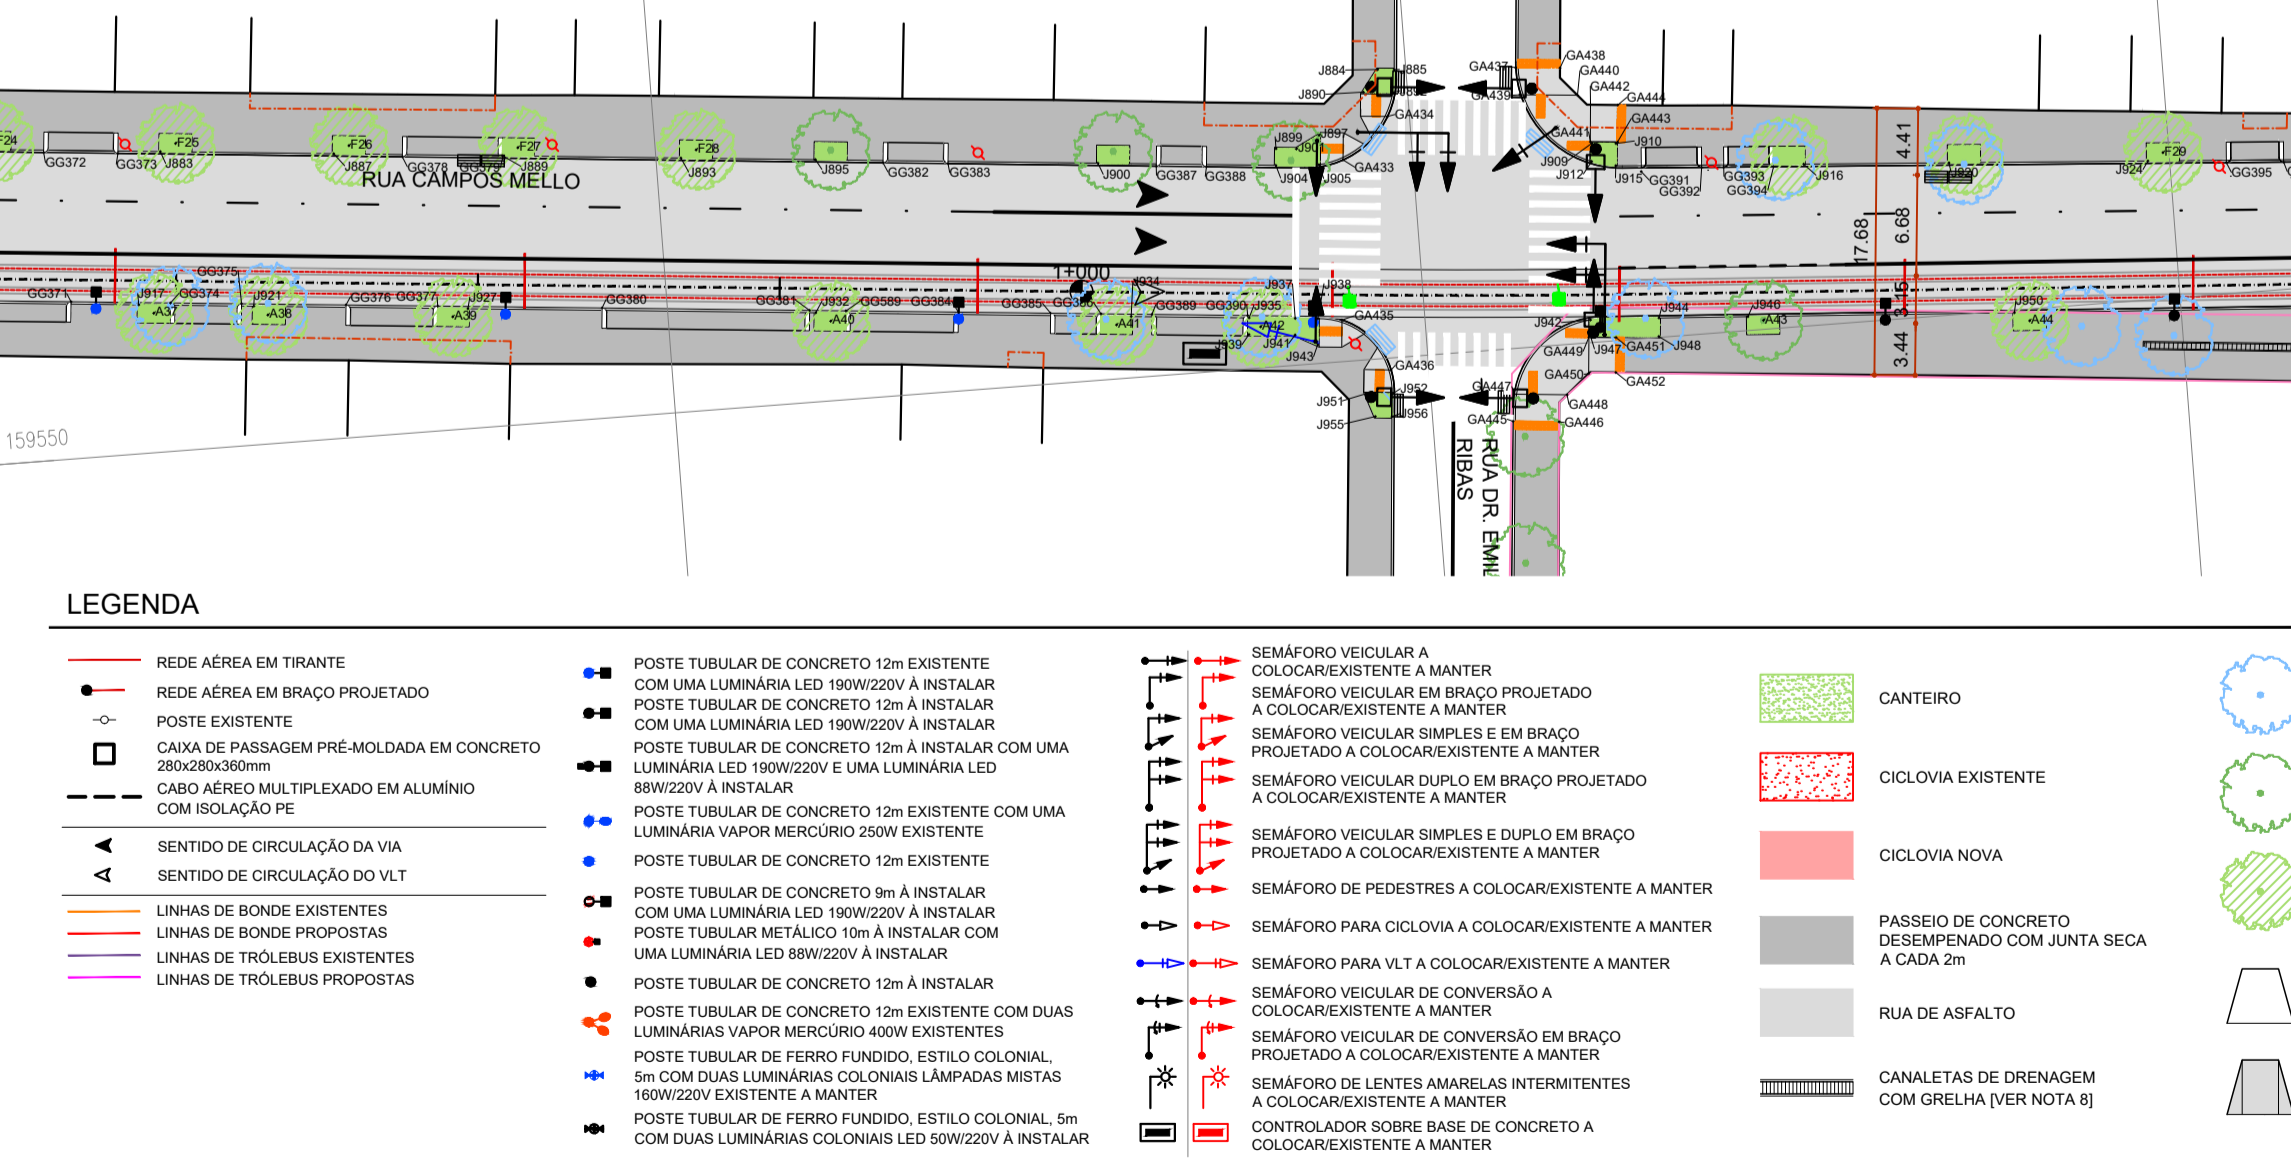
RUA CAMPOS MELLO

RUA DR. EMIL RIBAS

1+000

159550

F24 GG372 GG373 J883 F25 F26 J887 GG378 GG379 F27 J889 F28 J893 J895 GG382 GG383 J900 GG387 GG388 J899 J897 J901 J904 J905 GA433 J884 J885 J890 GA434 GA437 GA439 GA438 GA440 GA442 GA444 GA443 GA441 J910 J909 J912 J915 GG391 GG392 GG393 GG394 J916 J920 J924 F29 GG395

4.41 6.68 17.68 3.16 3.44

GG371 GG375 J917 GG374 A37 J921 A38 GG376 GG377 J927 A39 GG380 GG381 J932 GG589 GG384 A40 GG385 GG386 J934 GG389 GG390 J935 A41 J937 J938 J939 A42 J941 J943 GA435 GA436 J942 J944 GA449 J947 GA451 J948 GA450 GA452 J946 A43 J950 A44 J951 J952 J955 J956 GA447 GA445 GA448 GA446

LEGENDA

REDE AÉREA EM TIRANTE
REDE AÉREA EM BRAÇO PROJETADO
POSTE EXISTENTE
CAIXA DE PASSAGEM PRÉ-MOLDADA EM CONCRETO 280x280x360mm
CABO AÉREO MULTIPLEXADO EM ALUMÍNIO COM ISOLAÇÃO PE
SENTIDO DE CIRCULAÇÃO DA VIA
SENTIDO DE CIRCULAÇÃO DO VLT
LINHAS DE BONDE EXISTENTES
LINHAS DE BONDE PROPOSTAS
LINHAS DE TRÓLEBUS EXISTENTES
LINHAS DE TRÓLEBUS PROPOSTAS

POSTE TUBULAR DE CONCRETO 12m EXISTENTE COM UMA LUMINÁRIA LED 190W/220V À INSTALAR
POSTE TUBULAR DE CONCRETO 12m À INSTALAR COM UMA LUMINÁRIA LED 190W/220V À INSTALAR
POSTE TUBULAR DE CONCRETO 12m À INSTALAR COM UMA LUMINÁRIA LED 190W/220V E UMA LUMINÁRIA LED 88W/220V À INSTALAR
POSTE TUBULAR DE CONCRETO 12m EXISTENTE COM UMA LUMINÁRIA VAPOR MERCÚRIO 250W EXISTENTE
POSTE TUBULAR DE CONCRETO 12m EXISTENTE
POSTE TUBULAR DE CONCRETO 9m À INSTALAR COM UMA LUMINÁRIA LED 190W/220V À INSTALAR
POSTE TUBULAR METÁLICO 10m À INSTALAR COM UMA LUMINÁRIA LED 88W/220V À INSTALAR
POSTE TUBULAR DE CONCRETO 12m À INSTALAR
POSTE TUBULAR DE CONCRETO 12m EXISTENTE COM DUAS LUMINÁRIAS VAPOR MERCÚRIO 400W EXISTENTES
POSTE TUBULAR DE FERRO FUNDIDO, ESTILO COLONIAL, 5m COM DUAS LUMINÁRIAS COLONIAIS LÂMPADAS MISTAS 160W/220V EXISTENTE A MANTER
POSTE TUBULAR DE FERRO FUNDIDO, ESTILO COLONIAL, 5m COM DUAS LUMINÁRIAS COLONIAIS LED 50W/220V À INSTALAR

SEMÁFORO VEICULAR A COLOCAR/EXISTENTE A MANTER
SEMÁFORO VEICULAR EM BRAÇO PROJETADO A COLOCAR/EXISTENTE A MANTER
SEMÁFORO VEICULAR SIMPLES E EM BRAÇO PROJETADO A COLOCAR/EXISTENTE A MANTER
SEMÁFORO VEICULAR DUPLO EM BRAÇO PROJETADO A COLOCAR/EXISTENTE A MANTER
SEMÁFORO VEICULAR SIMPLES E DUPLO EM BRAÇO PROJETADO A COLOCAR/EXISTENTE A MANTER
SEMÁFORO DE PEDESTRES A COLOCAR/EXISTENTE A MANTER
SEMÁFORO PARA CICLOVIA A COLOCAR/EXISTENTE A MANTER
SEMÁFORO PARA VLT A COLOCAR/EXISTENTE A MANTER
SEMÁFORO VEICULAR DE CONVERSÃO A COLOCAR/EXISTENTE A MANTER
SEMÁFORO VEICULAR DE CONVERSÃO EM BRAÇO PROJETADO A COLOCAR/EXISTENTE A MANTER
SEMÁFORO DE LENTES AMARELAS INTERMITENTES A COLOCAR/EXISTENTE A MANTER
CONTROLADOR SOBRE BASE DE CONCRETO A COLOCAR/EXISTENTE A MANTER

CANTEIRO
CICLOVIA EXISTENTE
CICLOVIA NOVA
PASSEIO DE CONCRETO DESEMPENADO COM JUNTA SECA A CADA 2m
RUA DE ASFALTO
CANALETAS DE DRENAGEM COM GRELHA [VER NOTA 8]